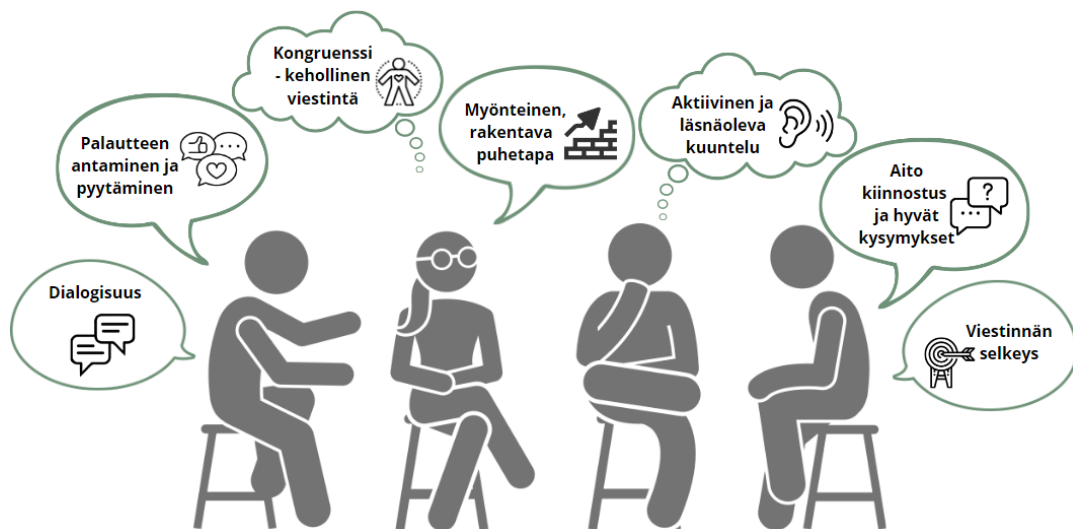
Kongruenssi - kehollinen viestintä

Palautteen antaminen ja pyytäminen

Myönteinen, rakentava puhetapa

Aktiivinen ja läsnäoleva kuuntelu

Aito kiinnostus ja hyvät kysymykset

?

Dialogisuus

Viestinnän selkeys